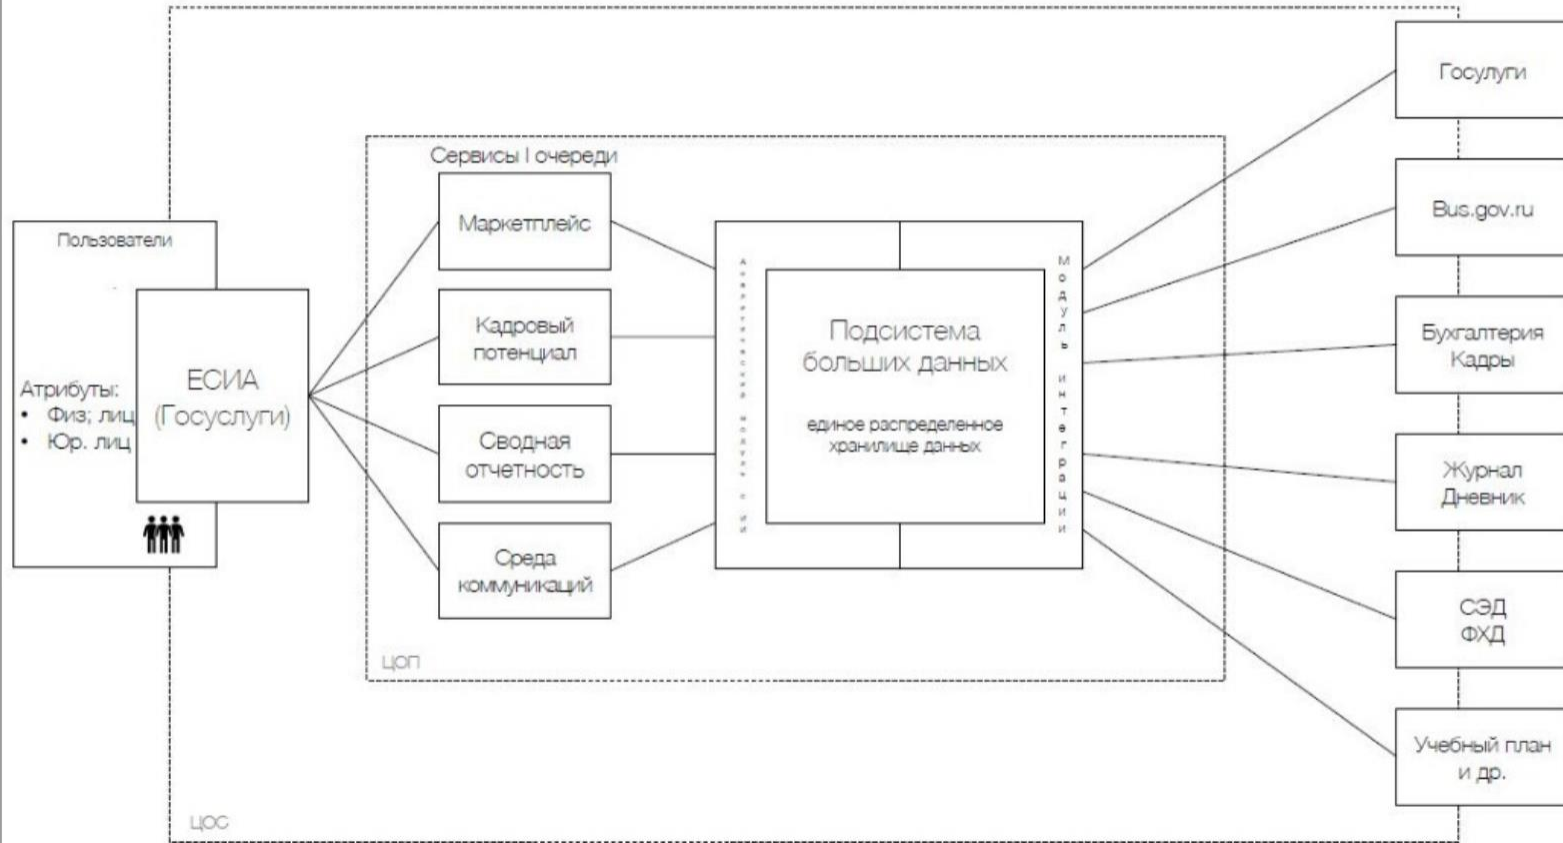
Пользователи

Атрибуты:
• Физ; лиц
• Юр. лиц

ЕСИА
(Госуслуги)

Сервисы I очереди

Маркетплейс

Кадровый потенциал

Сводная отчетность

Среда коммуникаций

ЦОП

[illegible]

Подсистема больших данных

единое распределенное хранилище данных

Модуль интеграции

Госулуги

Bus.gov.ru

Бухгалтерия
Кадры

Журнал
Дневник

СЭД
ФХД

Учебный план
и др.

ЦОС